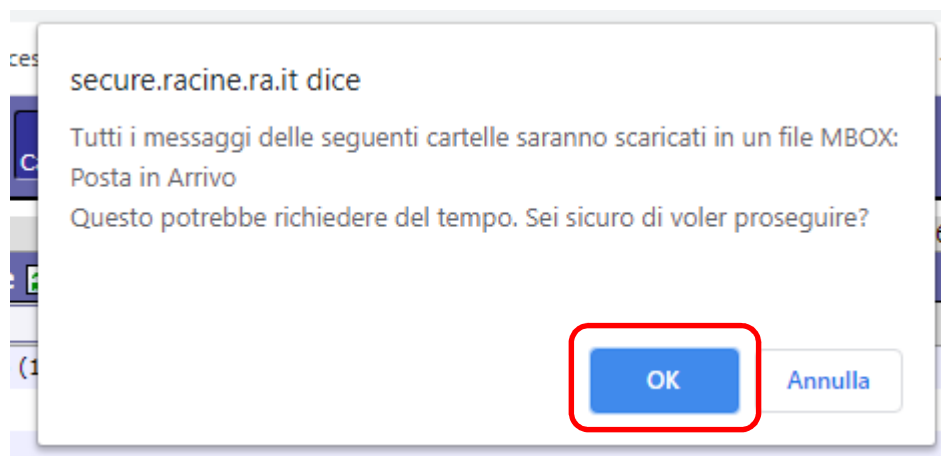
secure.racine.ra.it dice

Tutti i messaggi delle seguenti cartelle saranno scaricati in un file MBOX:
Posta in Arrivo
Questo potrebbe richiedere del tempo. Sei sicuro di voler proseguire?

OK

Annulla